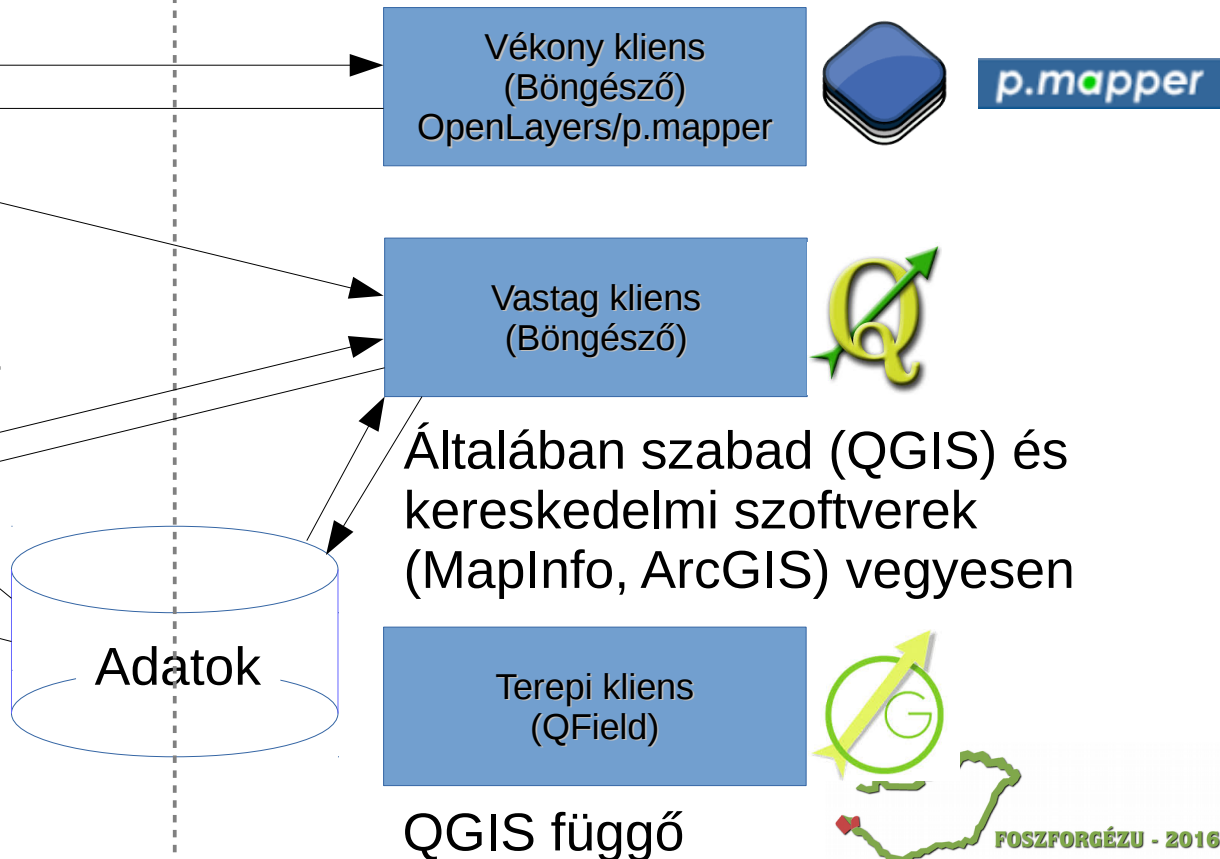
Vékony kliens
(Böngésző)
OpenLayers/p.mapper

p.mapper

Vastag kliens
(Böngésző)

Általában szabad (QGIS) és kereskedelmi szoftverek (MapInfo, ArcGIS) vegyesen

Adatok

Terepi kliens
(QField)

QGIS függő

FOSZFORGÉZU - 2016